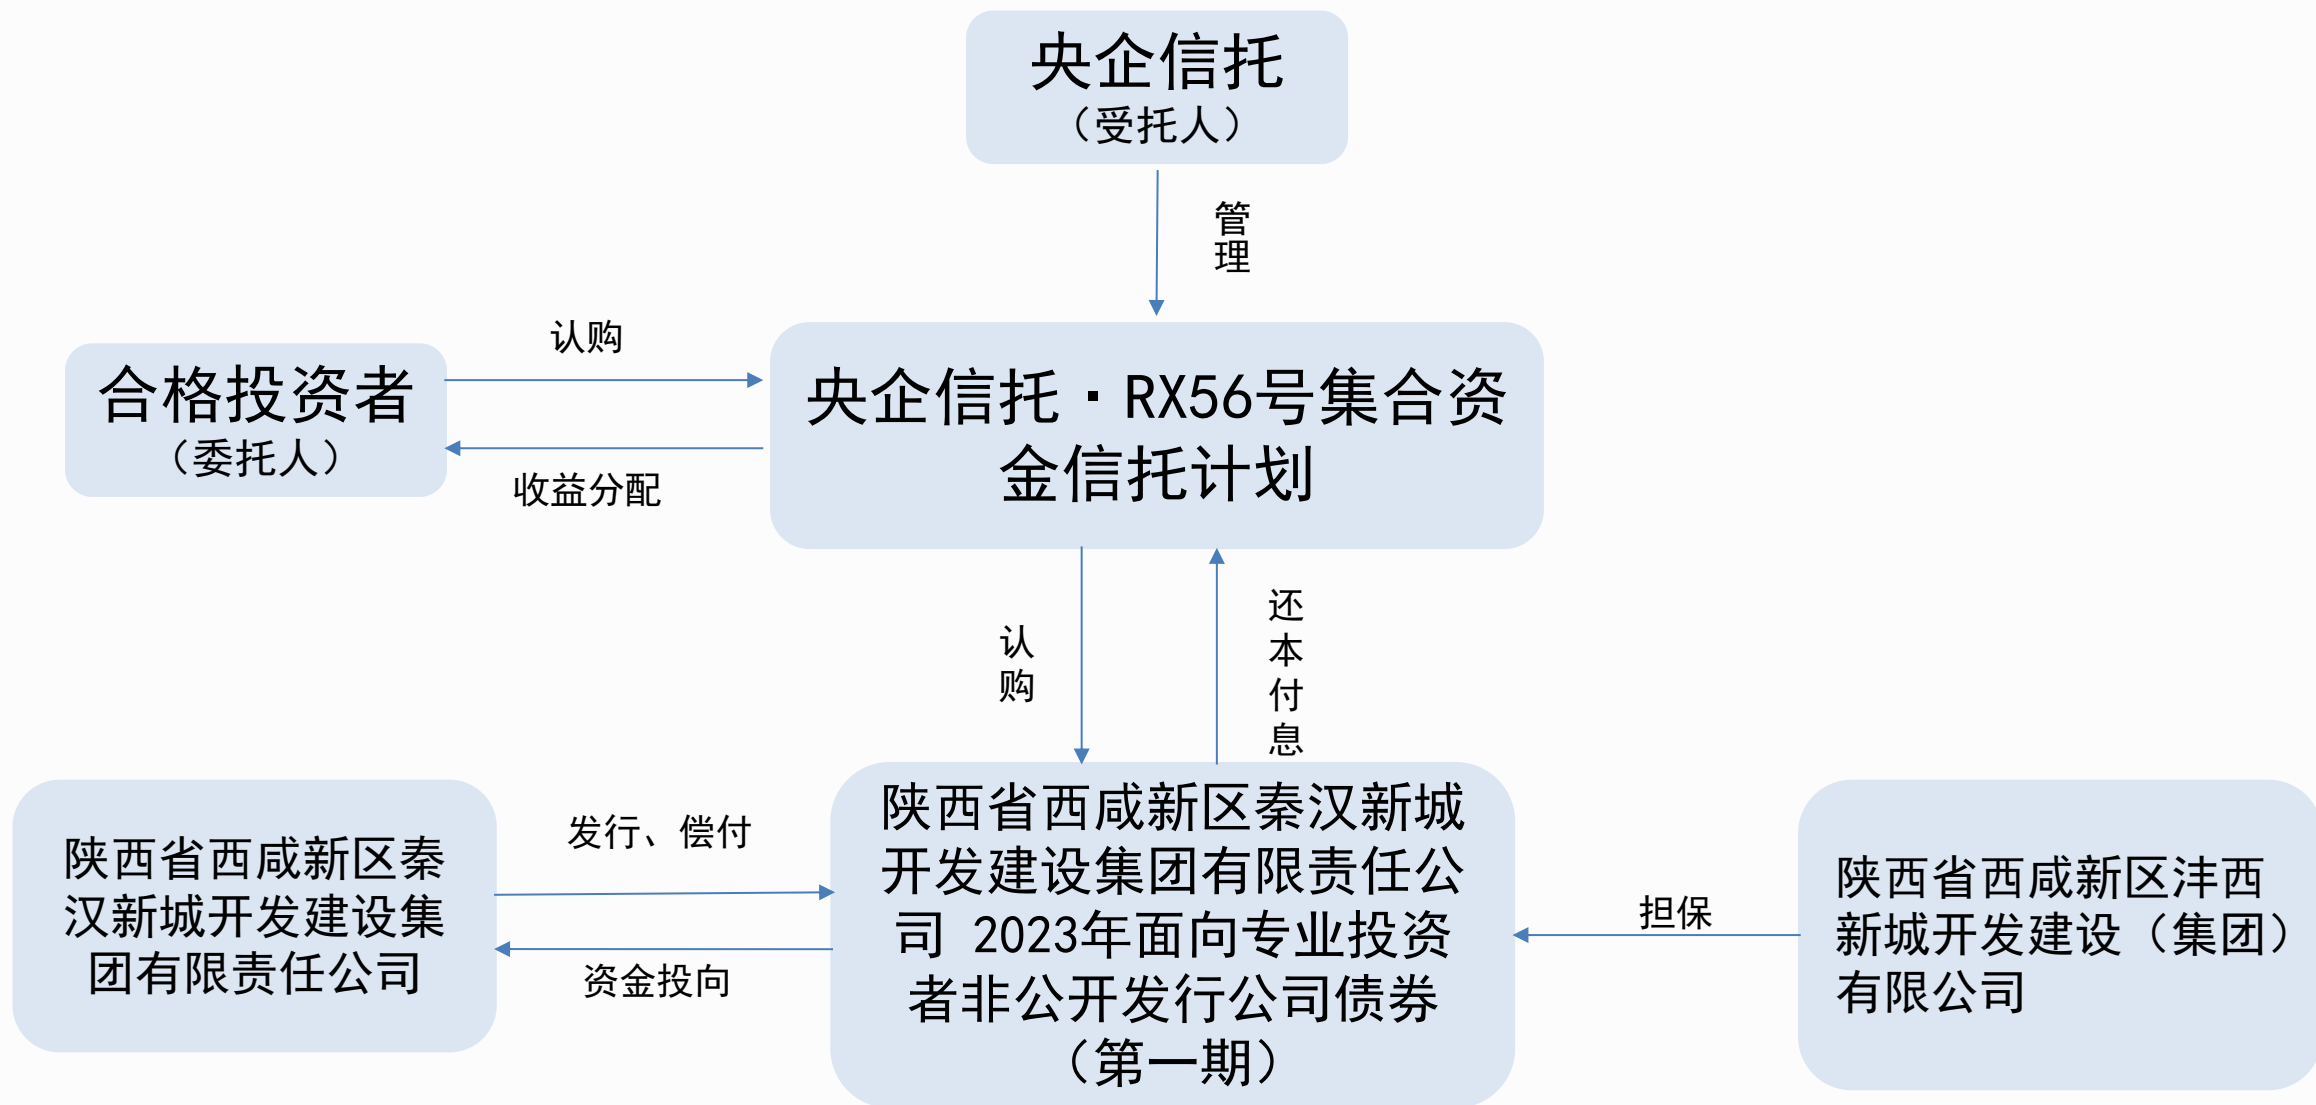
央企信托
（受托人）

管理

合格投资者
（委托人）

认购

收益分配

央企信托·RX56号集合资金信托计划

认购

还本付息

陕西省西咸新区秦汉新城开发建设集团有限责任公司

发行、偿付

资金投向

陕西省西咸新区秦汉新城开发建设集团有限责任公司 2023年面向专业投资者非公开发行公司债券（第一期）

担保

陕西省西咸新区沣西新城开发建设（集团）有限公司